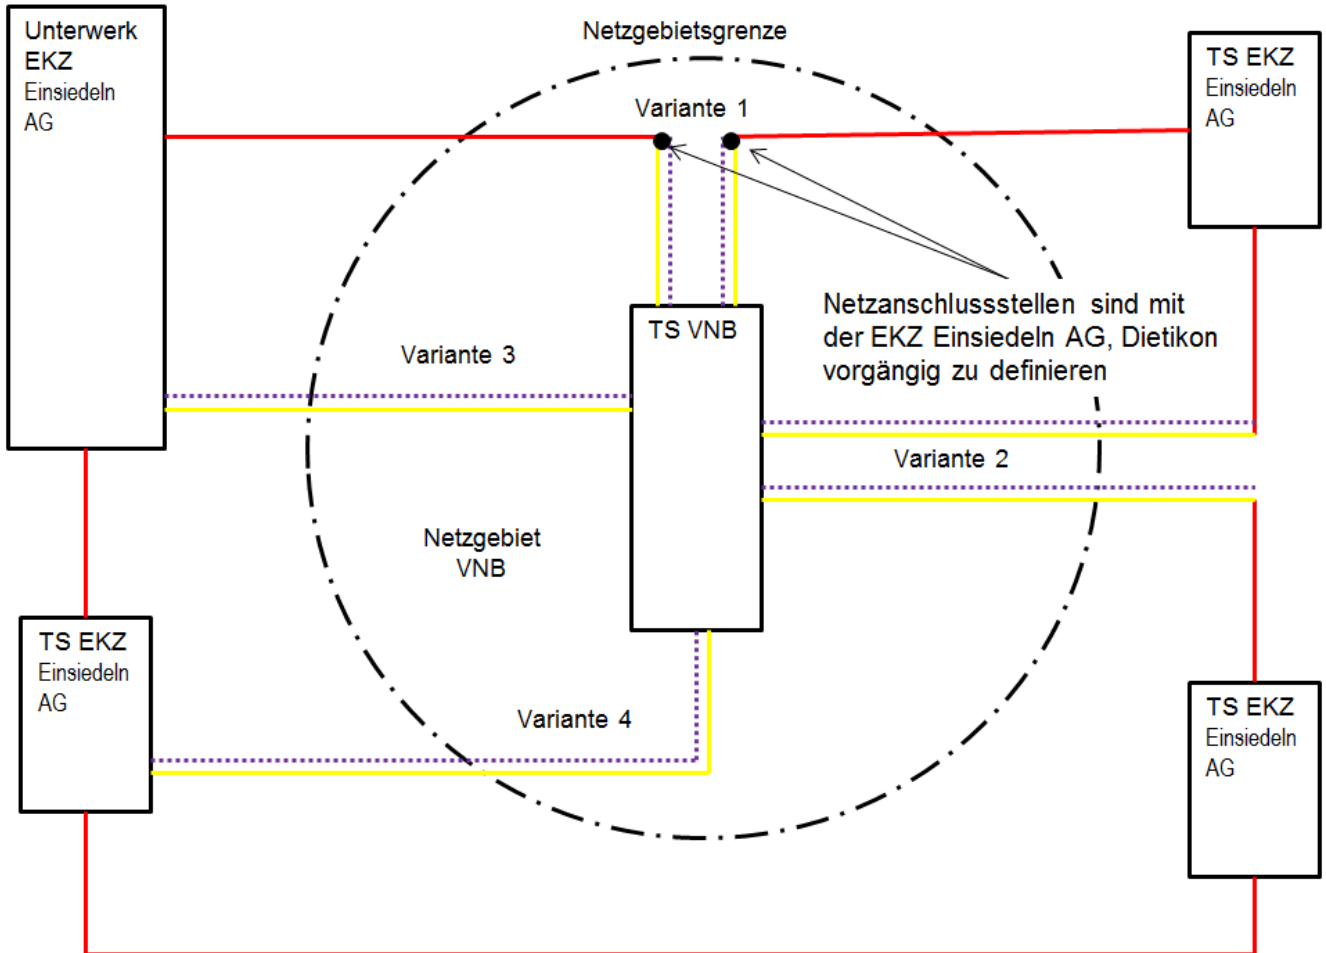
Unterwerk EKZ Einsiedeln AG

Netzgebietsgrenze

TS EKZ Einsiedeln AG

Variante 1

TS VNB

Netzanschlussstellen sind mit der EKZ Einsiedeln AG, Dietikon vorgängig zu definieren

Variante 3

Variante 2

Netzgebiet VNB

TS EKZ Einsiedeln AG

Variante 4

TS EKZ Einsiedeln AG